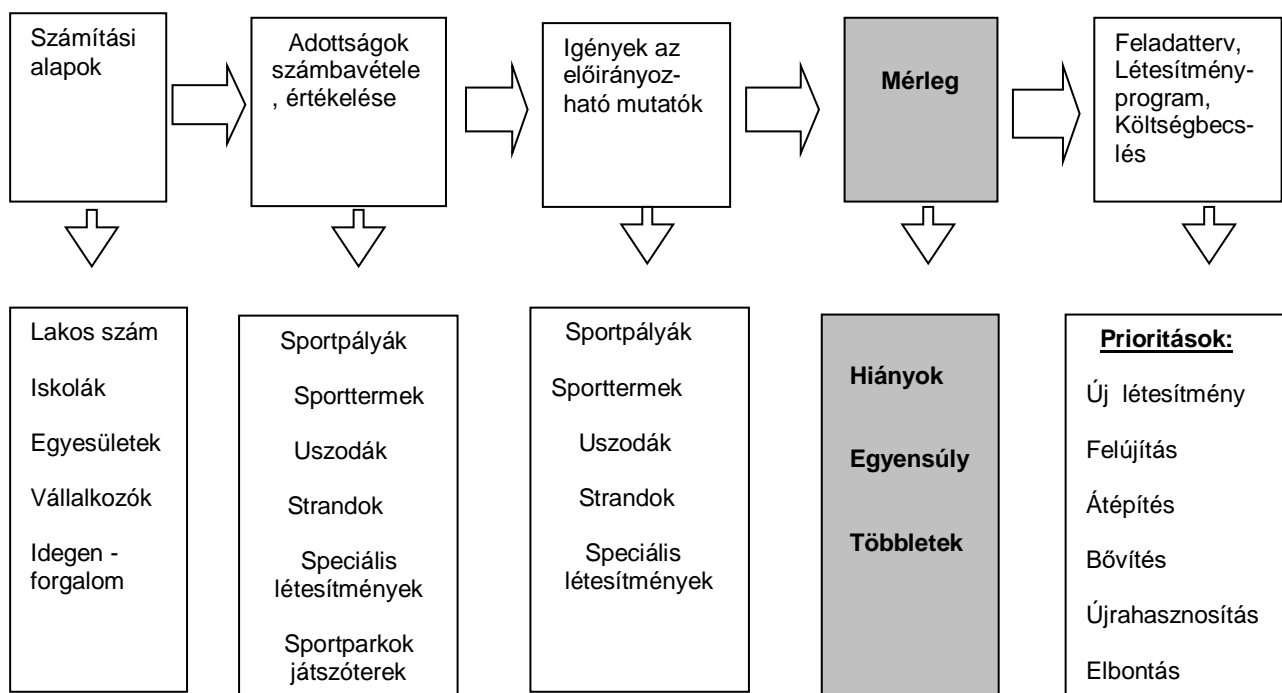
Számítási alapok

Adottságok számbavétele , értékelése

Igények az előirányozható mutatók

Mérleg

Feladatterv, Létesítményprogram, Költségbecslés

Lakos szám

Iskolák

Egyesületek

Vállalkozók

Idegen - forgalom

Sportpályák

Sporttermek

Uszodák

Strandok

Speciális létesítmények

Sportparkok játszóterek

Sportpályák

Sporttermek

Uszodák

Strandok

Speciális létesítmények

Hiányok

Egyensúly

Többletek

Prioritások:

Új létesítmény

Felújítás

Átépítés

Bővítés

Újrahasznosítás

Elbontás